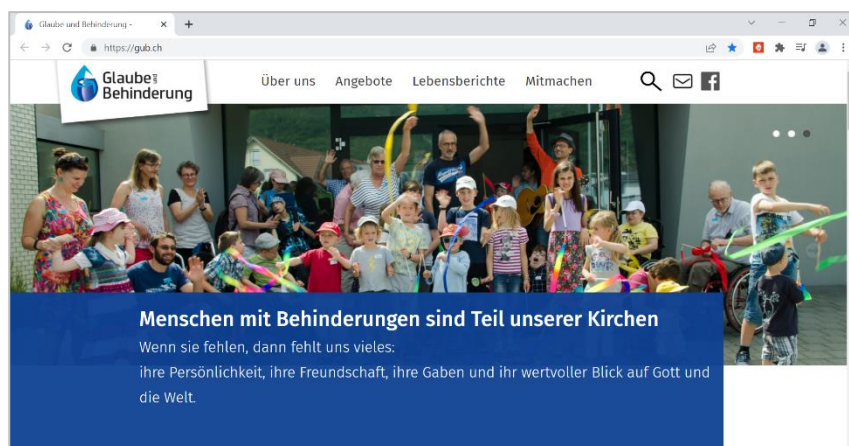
Glaube und Behinderung -
https://gub.ch

Glaube und Behinderung

Über uns Angebote Lebensberichte Mitmachen

Menschen mit Behinderungen sind Teil unserer Kirchen

Wenn sie fehlen, dann fehlt uns vieles:
ihre Persönlichkeit, ihre Freundschaft, ihre Gaben und ihr wertvoller Blick auf Gott und die Welt.